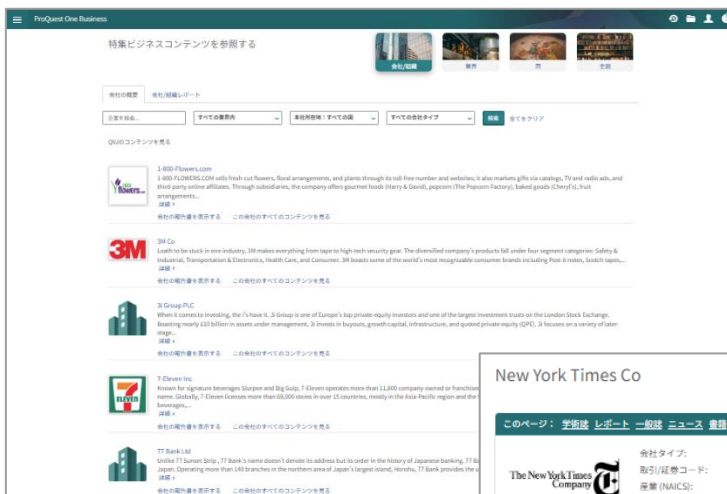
ProQuest One Business

特集ビジネスコンテンツを参照する

会社/組織 業界 国 主題

会社の概要 会社/組織レポート

企業を検索... すべての業界内 本社所在地：すべての国 すべての会社タイプ 検索 全てをクリア

0以上のコンテンツを見る

1-800-Flowers.com
1-800-FLOWERS.COM sells fresh cut flowers, floral arrangements, and plants through its toll-free number and websites; it also markets gifts via catalogs, TV and radio ads, and third-party online affiliates. Through subsidiaries, the company offers gourmet foods (Harry & David), popcorn (The Popcorn Factory), baked goods (Cheryl's), fruit arrangements...
詳細 »
会社の報告書を表示する この会社のすべてのコンテンツを見る

3M Co
Loath to be stuck in one industry, 3M makes everything from tape to high-tech security gear. The diversified company's products fall under four segment categories: Safety & Industrial, Transportation & Electronics, Health Care, and Consumer. 3M boasts some of the world's most recognizable consumer brands including Post-it notes, Scotch tapes,...
詳細 »
会社の報告書を表示する この会社のすべてのコンテンツを見る

3i Group PLC
When it comes to investing, the i's have it. 3i Group is one of Europe's top private equity investors and one of the largest investment trusts on the London Stock Exchange. Boasting nearly £10 billion in assets under management, 3i invests in buyouts, growth capital, infrastructure, and quoted private equity (QPE). 3i focuses on a variety of later-stage...
詳細 »
会社の報告書を表示する この会社のすべてのコンテンツを見る

7-Eleven Inc
Known for signature beverages Slurpee and Big Gulp, 7-Eleven operates more than 11,000 company-owned or franchise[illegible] name. Globally, 7-Eleven licenses more than 69,000 stores in over 15 countries, mostly in the Asia-Pacific region and the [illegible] beverages,...
詳細 »
会社の報告書を表示する この会社のすべてのコンテンツを見る

77 Bank Ltd
Unlike 77 Sunset Strip, 77 Bank's name doesn't denote its address but its order in the history of Japanese banking. 77 B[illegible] Japan. Operating more than 140 branches in the northern area of Japan's largest island, Honshu, 77 Bank provides the u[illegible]
詳細 »
会社の報告書を表示する この会社のすべてのコンテンツを見る

New York Times Co

このページ： 学術誌 レポート 一般誌 ニュース 書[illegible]

The New York Times Company

会社タイプ:
取引/証券コード:
産業 (NAICS):